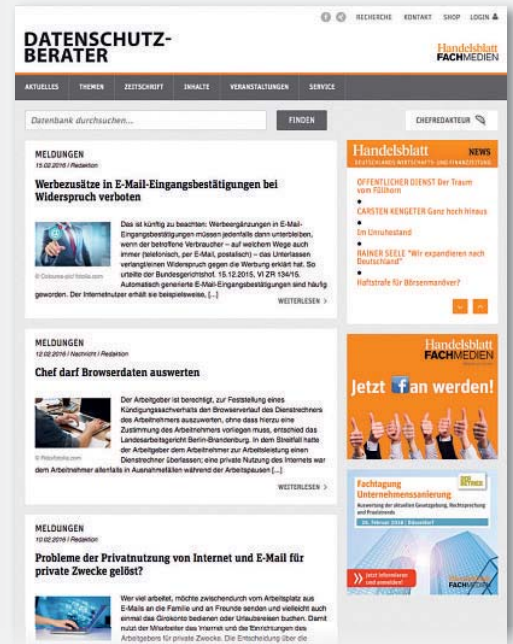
RECHERCHE KONTAKT SHOP LOGIN

DATENSCHUTZ-BERATER

Handelsblatt FACHMEDIEN

AKTUELLES THEMEN ZEITSCHRIFT INHALTE VERANSTALTUNGEN SERVICE

Datenbank durchsuchen... FINDEN

CHEFREDAKTEUR

MELDUNGEN
15.02.2016 / Redaktion

Werbezusätze in E-Mail-Eingangsbestätigungen bei Widerspruch verboten

Das ist künftig zu beachten: Werbeergänzungen in E-Mail-Eingangsbestätigungen müssen jedenfalls dann unterbleiben, wenn der betroffene Verbraucher – auf welchem Wege auch immer (telefonisch, per E-Mail, postalisch) – das Unterlassen verlangt/einen Widerspruch gegen die Werbung erklärt hat. So urteilte der Bundesgerichtshof, 15.12.2015, VI ZR 134/15. Automatisch generierte E-Mail-Eingangsbestätigungen sind häufig geworden. Der Internetnutzer erhält sie beispielsweise, [...]

© Coloures-pic/ fotolia.com

WEITERLESEN >

MELDUNGEN
12.02.2016 / Nachricht / Redaktion

Chef darf Browserdaten auswerten

Der Arbeitgeber ist berechtigt, zur Feststellung eines Kündigungssachverhalts den Browserverlauf des Dienstrechners des Arbeitnehmers auszuwerten, ohne dass hierzu eine Zustimmung des Arbeitnehmers vorliegen muss, entschied das Landesarbeitsgericht Berlin-Brandenburg. In dem Streitfall hatte der Arbeitgeber dem Arbeitnehmer zur Arbeitsleistung einen Dienstrechner überlassen; eine private Nutzung des Internets war dem Arbeitnehmer allenfalls in Ausnahmefällen während der Arbeitspausen [...]

© Fotolia.com

WEITERLESEN >

MELDUNGEN
10.02.2016 / Redaktion

Probleme der Privatnutzung von Internet und E-Mail für private Zwecke gelöst?

Wer viel arbeitet, möchte zwischendurch vom Arbeitsplatz aus E-Mails an die Familie und an Freunde senden und vielleicht auch einmal das Girokonto bedienen oder Urlaubsreisen buchen. Damit nutzt der Mitarbeiter das Internet und die Einrichtungen des Arbeitgebers für private Zwecke. Die Entscheidung über die

Handelsblatt NEWS
DEUTSCHLANDS WIRTSCHAFTS- UND FINANZZEITUNG

OFFENTLICHER DIENST Der Traum vom Füllhorn

CARSTEN KENGETER Ganz hoch hinaus

Im Unruhestand

RAINER SEELE "Wir expandieren nach Deutschland"

Haftstrafe für Börsenmanöver?

Handelsblatt FACHMEDIEN

Jetzt Fan werden!

Fachtagung Unternehmenssanierung
Auswertung der aktuellen Gesetzgebung, Rechtsprechung und Praxistrends
26. Februar 2016 | Düsseldorf

Jetzt informieren und anmelden!

Handelsblatt FACHMEDIEN